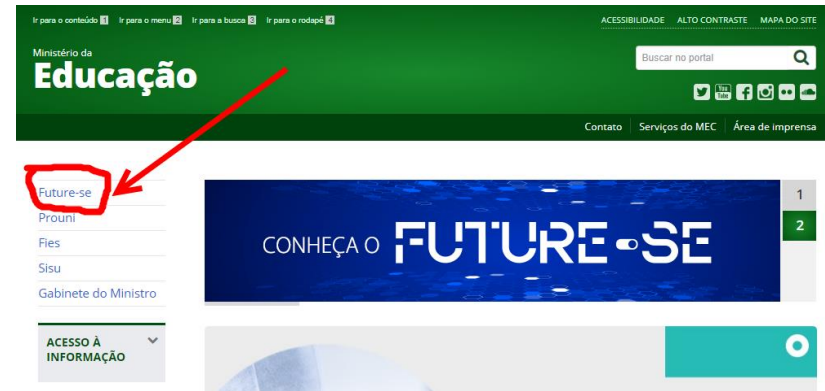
Ir para o conteúdo 1 Ir para o menu 2 Ir para a busca 3 Ir para o rodapé 4

ACESSIBILIDADE ALTO CONTRASTE MAPA DO SITE

Ministério da
Educação

Buscar no portal

You Tube

Contato Serviços do MEC Área de imprensa

Future-se
Prouni
Fies
Sisu
Gabinete do Ministro

ACESSO À INFORMAÇÃO

CONHEÇA O FUTURE-SE

1
2